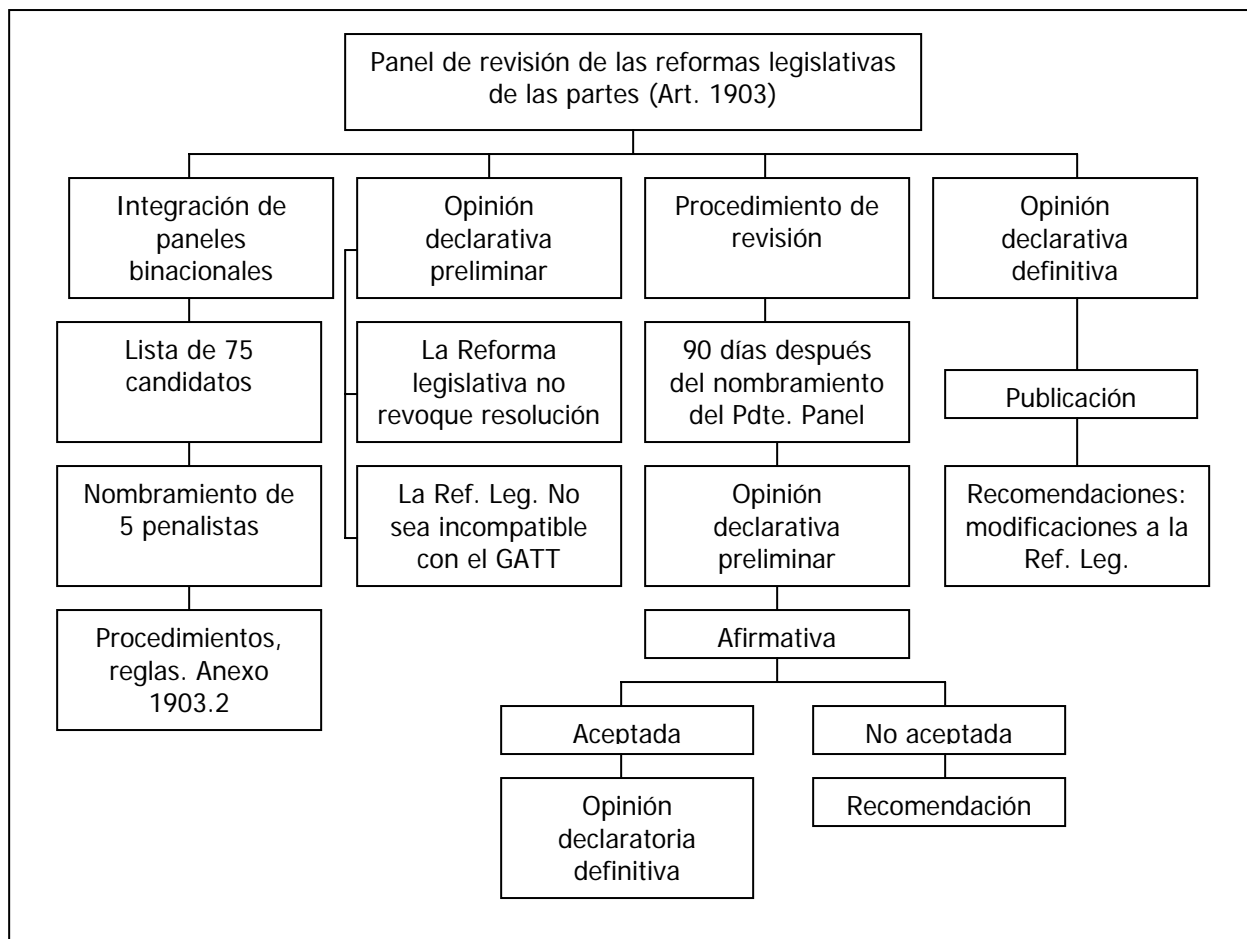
Panel de revisión de las reformas legislativas de las partes (Art. 1903)

Integración de paneles binacionales

Lista de 75 candidatos

Nombramiento de 5 penalistas

Procedimientos, reglas. Anexo 1903.2

Opinión declarativa preliminar

La Reforma legislativa no revoque resolución

La Ref. Leg. No sea incompatible con el GATT

Procedimiento de revisión

90 días después del nombramiento del Pdte. Panel

Opinión declarativa preliminar

Afirmativa

Aceptada

Opinión declaratoria definitiva

No aceptada

Recomendación

Opinión declarativa definitiva

Publicación

Recomendaciones: modificaciones a la Ref. Leg.